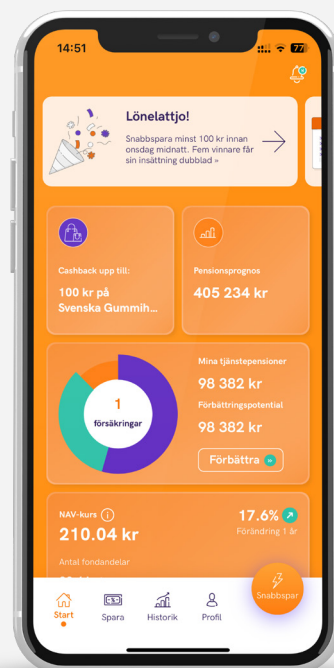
14:51

77

Lönelattjo!

Snabbspara minst 100 kr innan onsdag midnatt. Fem vinnare får sin insättning dubblad »

Cashback upp till:

100 kr på Svenska Gummih...

Pensionsprognos

405 234 kr

1

försäkringar

Mina tjänstepensioner

98 382 kr

Förbättringspotential

98 382 kr

Förbättra

NAV-kurs

210.04 kr

17.6%

Förändring 1 år

Antal fondandelar

Snabbspar

Start

Spara

Historik

Profil